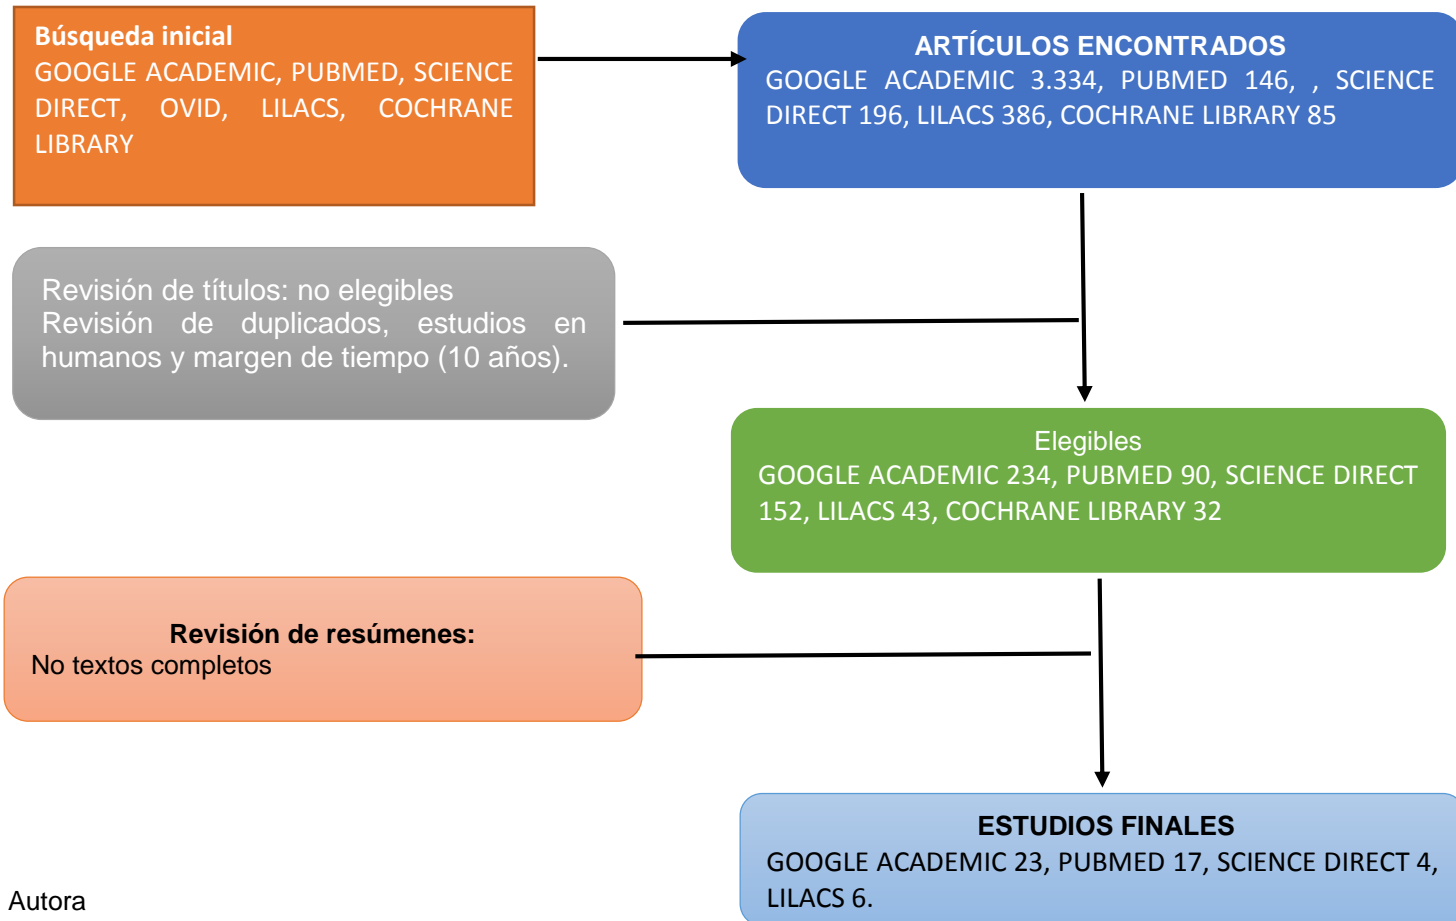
Búsqueda inicial
GOOGLE ACADEMIC, PUBMED, SCIENCE DIRECT, OVID, LILACS, COCHRANE LIBRARY

ARTÍCULOS ENCONTRADOS
GOOGLE ACADEMIC 3.334, PUBMED 146, , SCIENCE DIRECT 196, LILACS 386, COCHRANE LIBRARY 85

Revisión de títulos: no elegibles
Revisión de duplicados, estudios en humanos y margen de tiempo (10 años).

Elegibles
GOOGLE ACADEMIC 234, PUBMED 90, SCIENCE DIRECT 152, LILACS 43, COCHRANE LIBRARY 32

Revisión de resúmenes:
No textos completos

ESTUDIOS FINALES
GOOGLE ACADEMIC 23, PUBMED 17, SCIENCE DIRECT 4, LILACS 6.

Autora